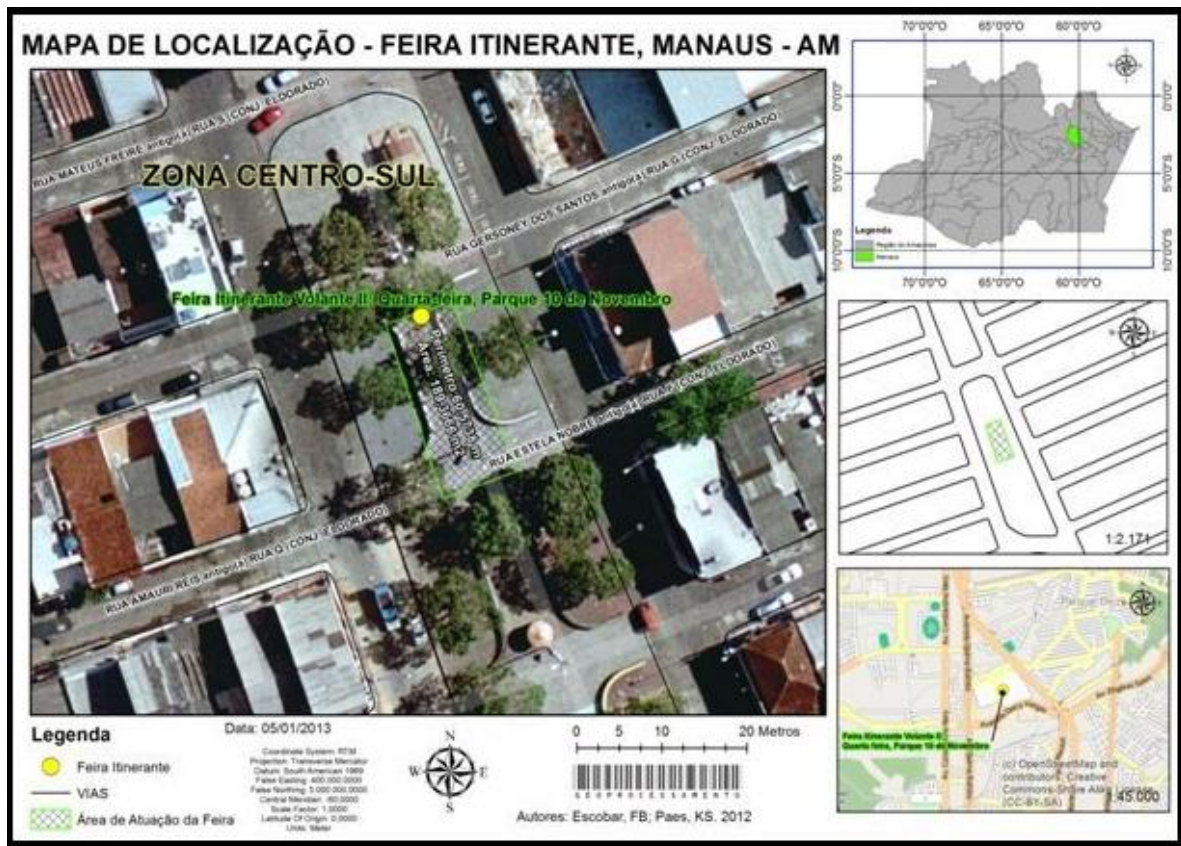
MAPA DE LOCALIZAÇÃO - FEIRA ITINERANTE, MANAUS - AM

RUA MATEUS FREIRE antiga RUA 3 (CONJ. ELDORADO)

ZONA CENTRO-SUL

RUA GERSONEY DOS SANTOS antiga RUA G (CONJ. ELDORADO)

Feira Itinerante Volante II: Quarta-feira, Parque 10 de Novembro

Perímetro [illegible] m
Área - 18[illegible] m²

RUA ESTELA NOBRE antiga RUA A (CONJ. ELDORADO)

RUA AMAURI REIS antiga RUA G (CONJ. ELDORADO)

70°0'0"O 65°0'0"O 60°0'0"O

0°0'0"

5°0'0"S

10°0'0"S

Legenda
Região do Amazonas
Manaus

1:2.171

Parque Dez

Feira Itinerante Volante II: Quarta-feira, Parque 10 de Novembro

(c) OpenStreetMap and contributors, Creative Commons-Share Alike (CC-BY-SA)

1:45.000

Legenda
Feira Itinerante
VIAS
Área de Atuação da Feira

Data: 05/01/2013

Coordinate System: RTM
Projection: Transverse Mercator
Datum: South American 1969
False Easting: 400.000,0000
False Northing: 5.000.000,0000
Central Meridian: -60,0000
Scale Factor: 1,0000
Latitude Of Origin: 0,0000
Units: Meter

N
W E
S

0 5 10 20 Metros

GEOPROCESSAMENTO

Autores: Escobar, FB; Paes, KS. 2012